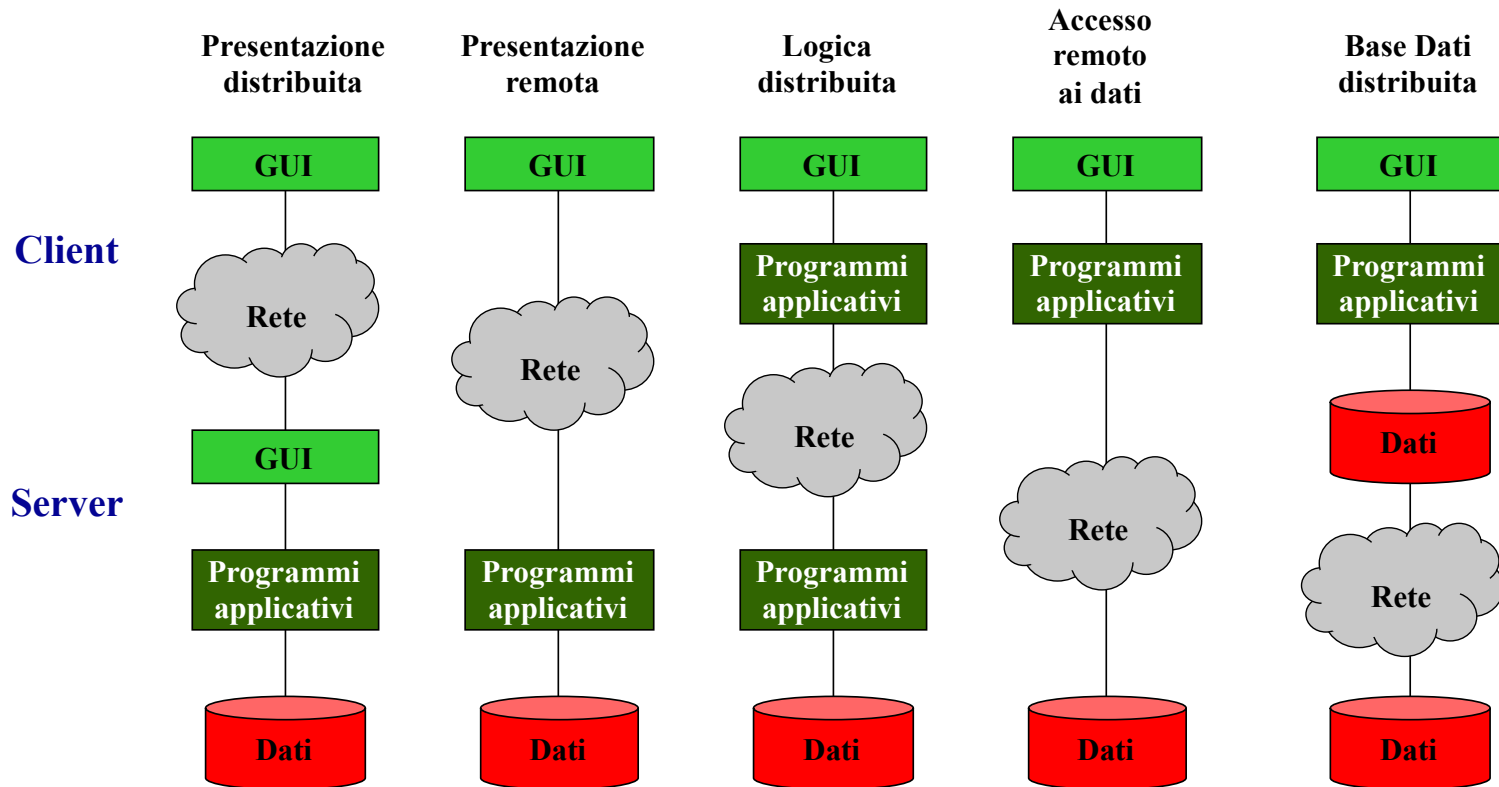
Presentazione distribuita

Presentazione remota

Logica distribuita

Accesso remoto ai dati

Base Dati distribuita

Client

Server

GUI
Rete
GUI
Programmi applicativi
Dati

GUI
Rete
Programmi applicativi
Dati

GUI
Programmi applicativi
Rete
Programmi applicativi
Dati

GUI
Programmi applicativi
Rete
Dati

GUI
Programmi applicativi
Dati
Rete
Dati